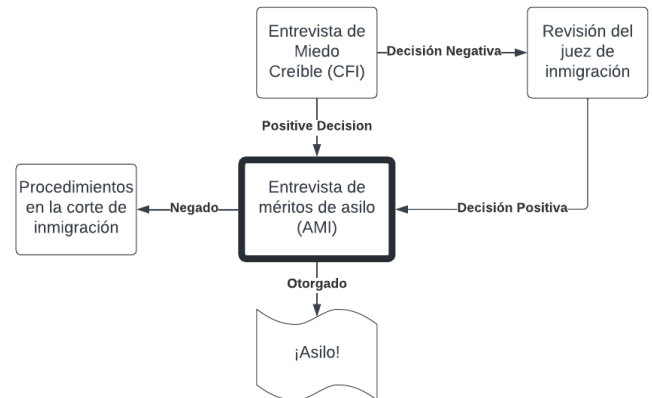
Entrevista de Miedo Creíble (CFI)

Decisión Negativa

Revisión del juez de inmigración

Positive Decision

Procedimientos en la corte de inmigración

Negado

Entrevista de méritos de asilo (AMI)

Decisión Positiva

Otorgado

¡Asilo!